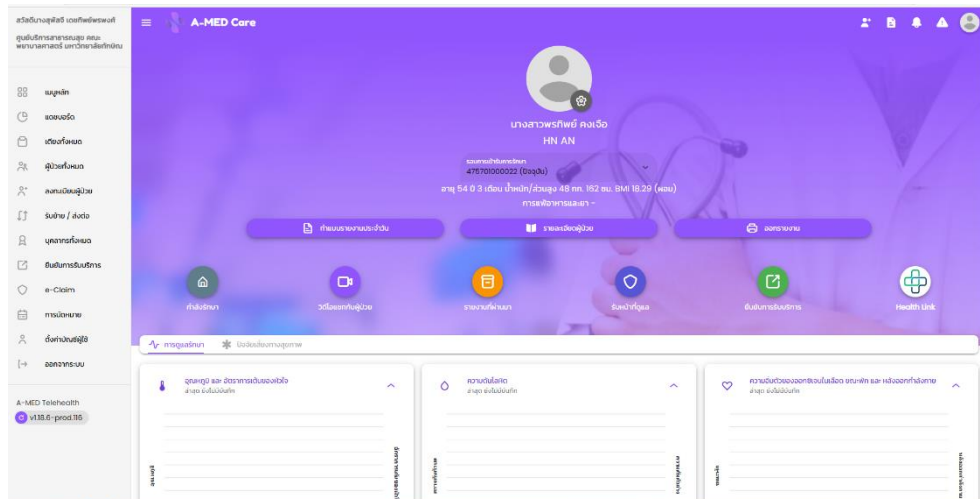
สวัสดีนางสุพัสรี เดชทิพย์พรพงศ์
ศูนย์บริการสาธารณสุข คณะพยาบาลศาสตร์ มหาวิทยาลัยทักษิณ

เมนูหลัก
แดชบอร์ด
เตียงทั้งหมด
ผู้ป่วยทั้งหมด
ลงทะเบียนผู้ป่วย
รับย้าย / ส่งต่อ
บุคลากรทั้งหมด
ยืนยันการรับบริการ
e-Claim
การนัดหมาย
ตั้งค่าบัญชีผู้ใช้
ออกจากระบบ

A-MED Telehealth
v1.18.6-prod.116

A-MED Care

นางสาวพรทิพย์ คงเจือ
HN AN
ระยะเวลาเข้ารับการรักษา
4757010000022 (ปัจจุบัน)
อายุ 54 0 3 เดือน น้ำหนัก/ส่วนสูง 48 กก. 162 ซม. BMI 18.29 (ผอม)
การแพ้อาหารและยา -

ทำแบบรายงานประจำวัน
รายละเอียดผู้ป่วย
ออกรายงาน

กำลังรักษา
วิดีโอแชทกับผู้ป่วย
รายงานที่ผ่านมา
รับหน้าที่ดูแล
ยืนยันการรับบริการ
Health Link

การดูแลรักษา
ปัจจัยเสี่ยงทางสุขภาพ

อุณหภูมิ และ อัตราการเต้นของหัวใจ
ล่าสุด ยังไม่มีบันทึก

ความดันโลหิต
ล่าสุด ยังไม่มีบันทึก

ความอิ่มตัวของออกซิเจนในเลือด ขณะพัก และ หลังออกกำลังกาย
ล่าสุด ยังไม่มีบันทึก